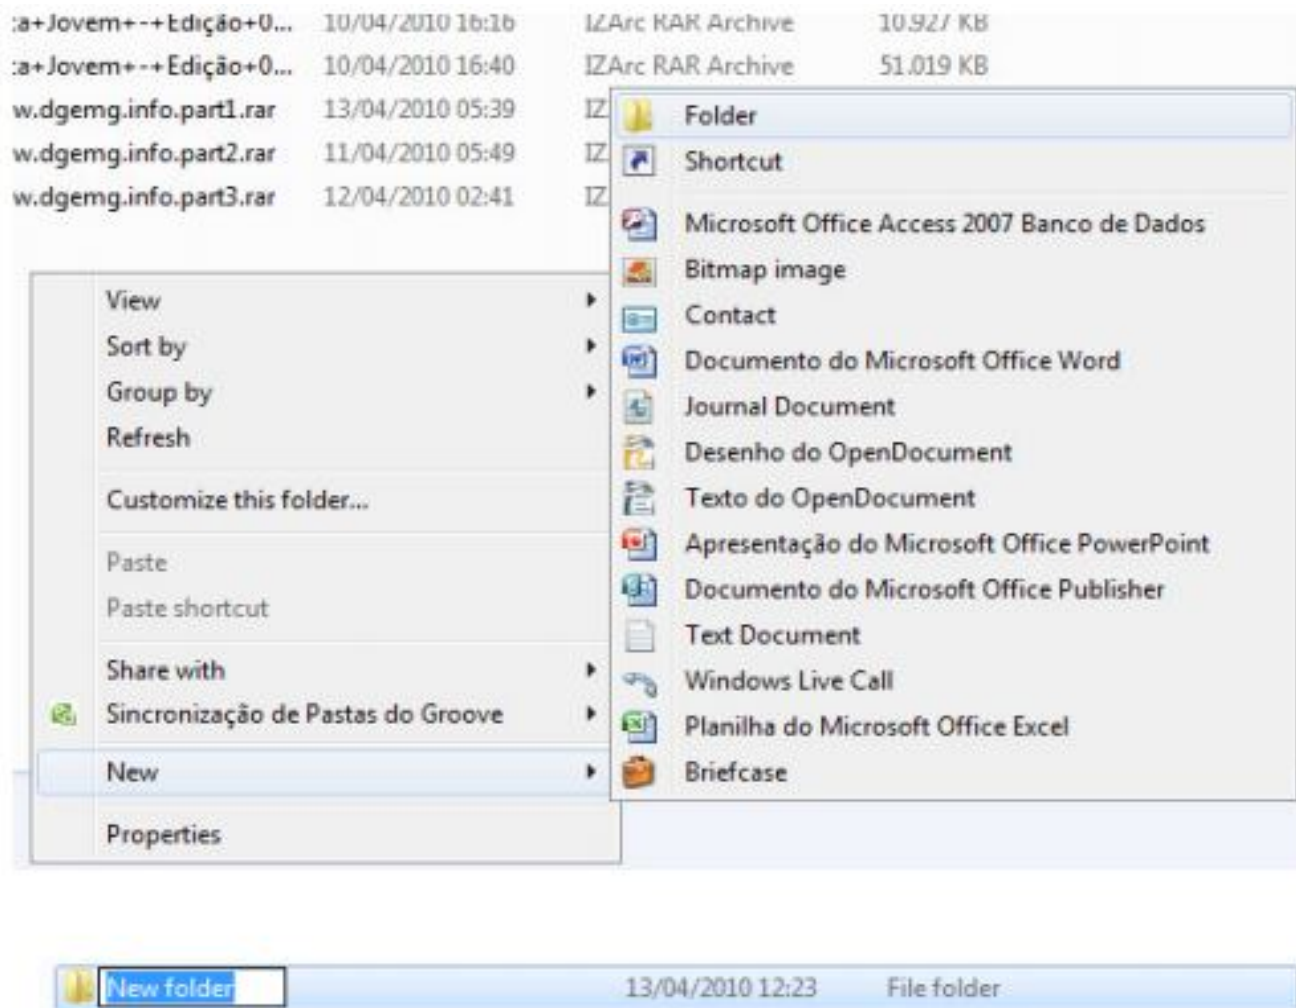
:a+Jovem+-+Edição+0... 10/04/2010 16:16 IZArc RAR Archive 10.927 KB
:a+Jovem+-+Edição+0... 10/04/2010 16:40 IZArc RAR Archive 51.019 KB
w.dgemg.info.part1.rar 13/04/2010 05:39 IZ
w.dgemg.info.part2.rar 11/04/2010 05:49 IZ
w.dgemg.info.part3.rar 12/04/2010 02:41 IZ

View
Sort by
Group by
Refresh
Customize this folder...
Paste
Paste shortcut
Share with
Sincronização de Pastas do Groove
New
Properties

Folder
Shortcut
Microsoft Office Access 2007 Banco de Dados
Bitmap image
Contact
Documento do Microsoft Office Word
Journal Document
Desenho do OpenDocument
Texto do OpenDocument
Apresentação do Microsoft Office PowerPoint
Documento do Microsoft Office Publisher
Text Document
Windows Live Call
Planilha do Microsoft Office Excel
Briefcase

New folder 13/04/2010 12:23 File folder